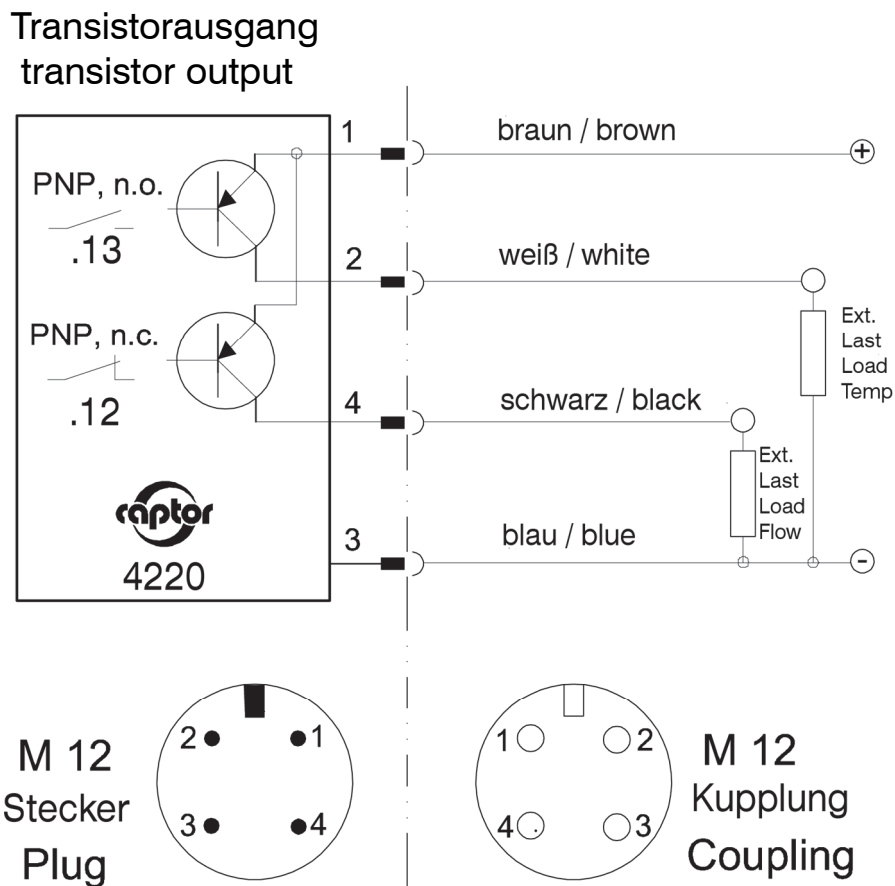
Transistorausgang
transistor output

PNP, n.o.
.13

PNP, n.c.
.12

captor
4220

1
braun / brown
+

2
weiß / white

Ext.
Last
Load
Temp

4
schwarz / black

Ext.
Last
Load
Flow

3
blau / blue
-

M 12
Stecker
Plug

2 1
3 4

1 2
4 3

M 12
Kupplung
Coupling